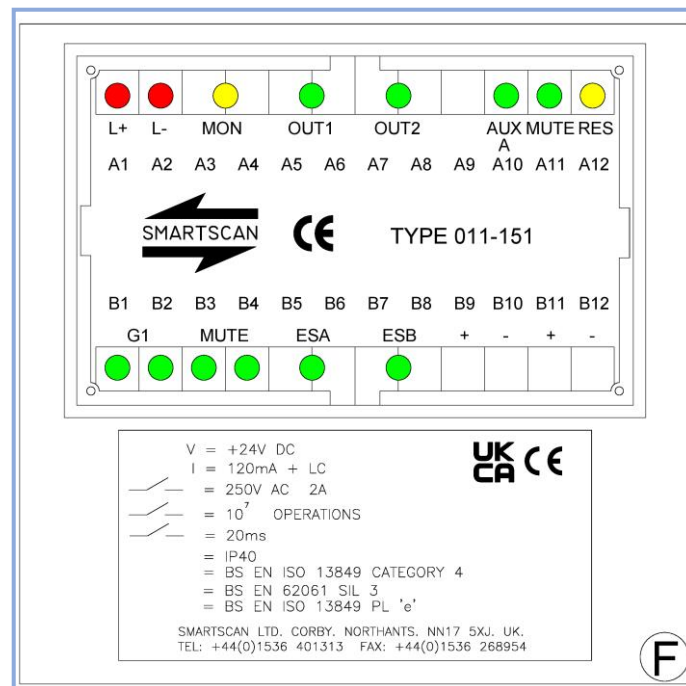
L+ L- MON OUT1 OUT2 AUX A MUTE RES

A1 A2 A3 A4 A5 A6 A7 A8 A9 A10 A11 A12

SMARTSCAN

CE

TYPE 011-151

B1 B2 B3 B4 B5 B6 B7 B8 B9 B10 B11 B12

G1 MUTE ESA ESB + - + -

V = +24V DC
I = 120mA + LC
= 250V AC 2A
= $10^7$ OPERATIONS
= 20ms
= IP40
= BS EN ISO 13849 CATEGORY 4
= BS EN 62061 SIL 3
= BS EN ISO 13849 PL 'e'

UK CA CE

SMARTSCAN LTD. CORBY. NORTHANTS. NN17 5XJ. UK.
TEL: +44(0)1536 401313 FAX: +44(0)1536 268954

F